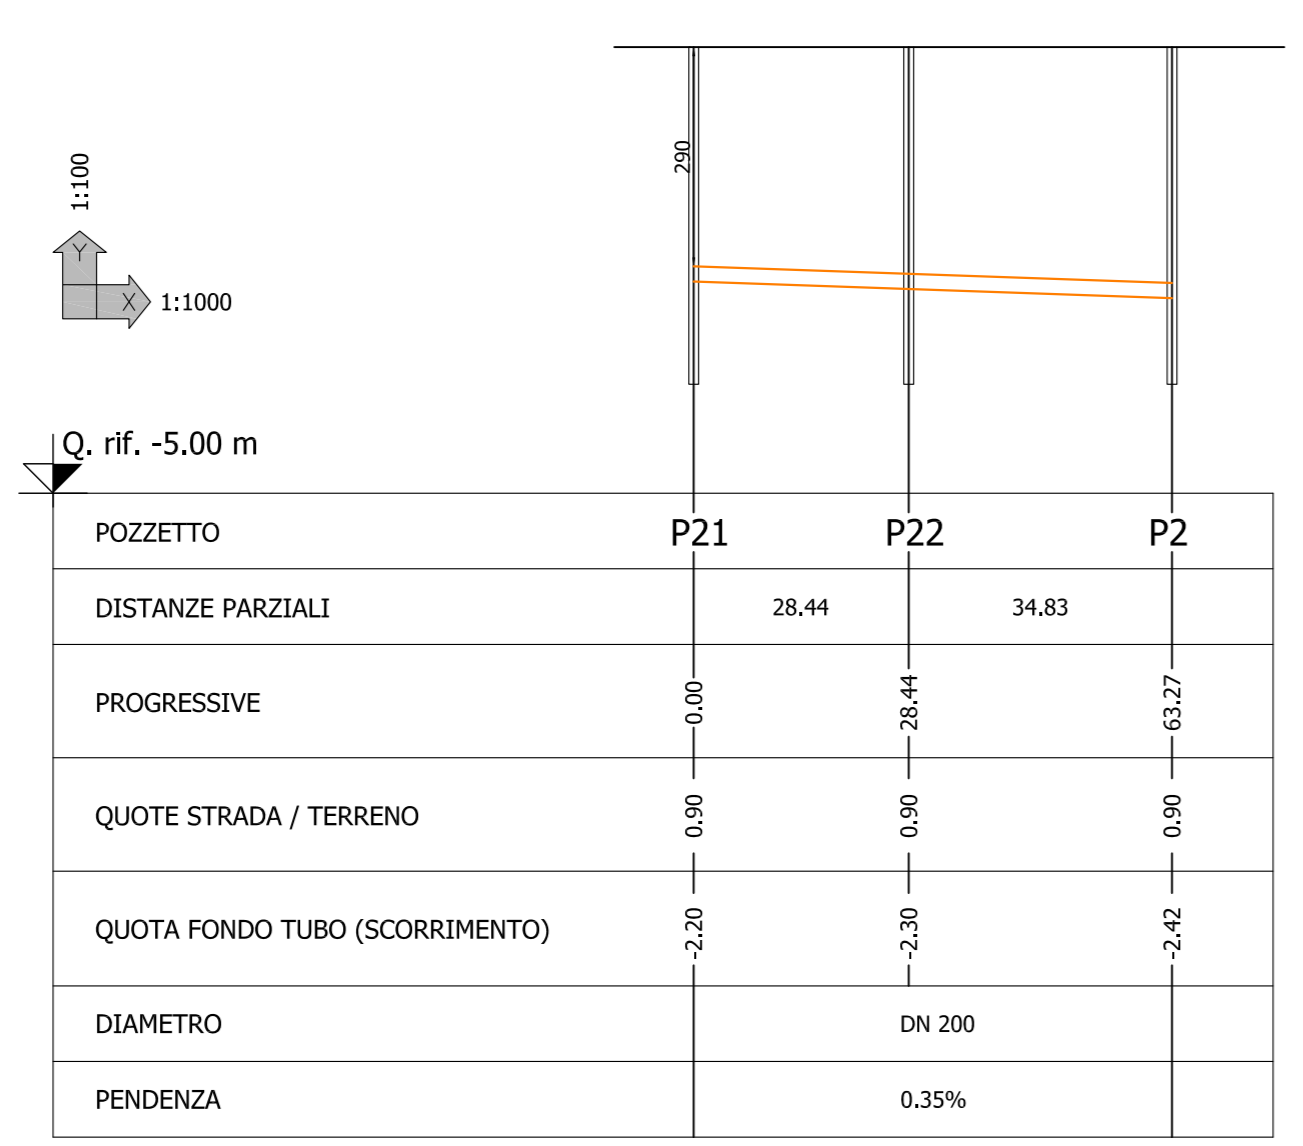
290

1:100

Y

X

1:1000

Q. rif. -5.00 m

| POZZETTO | P21 | P22 | P2 |
|---|---|---|---|
| DISTANZE PARZIALI | 28.44 | 34.83 | |
| PROGRESSIVE | 0.00 | 28.44 | 63.27 |
| QUOTE STRADA / TERRENO | 0.90 | 0.90 | 0.90 |
| QUOTA FONDO TUBO (SCORRIMENTO) | -2.20 | -2.30 | -2.42 |
| DIAMETRO | DN 200 | | |
| PENDENZA | 0.35% | | |